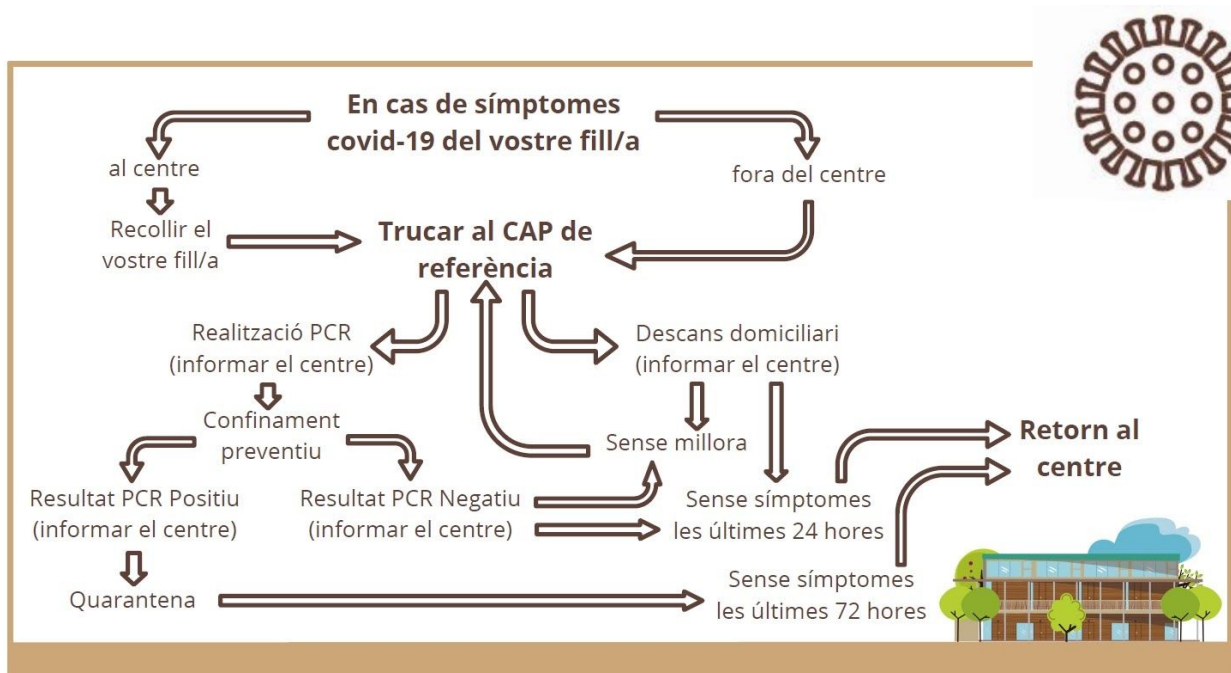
En cas de símptomes covid-19 del vostre fill/a

al centre

fora del centre

Recollir el vostre fill/a

Trucar al CAP de referència

Realització PCR (informar el centre)

Descans domiciliari (informar el centre)

Confinament preventiu

Sense millora

Retorn al centre

Resultat PCR Positiu (informar el centre)

Resultat PCR Negatiu (informar el centre)

Sense símptomes les últimes 24 hores

Quarantena

Sense símptomes les últimes 72 hores